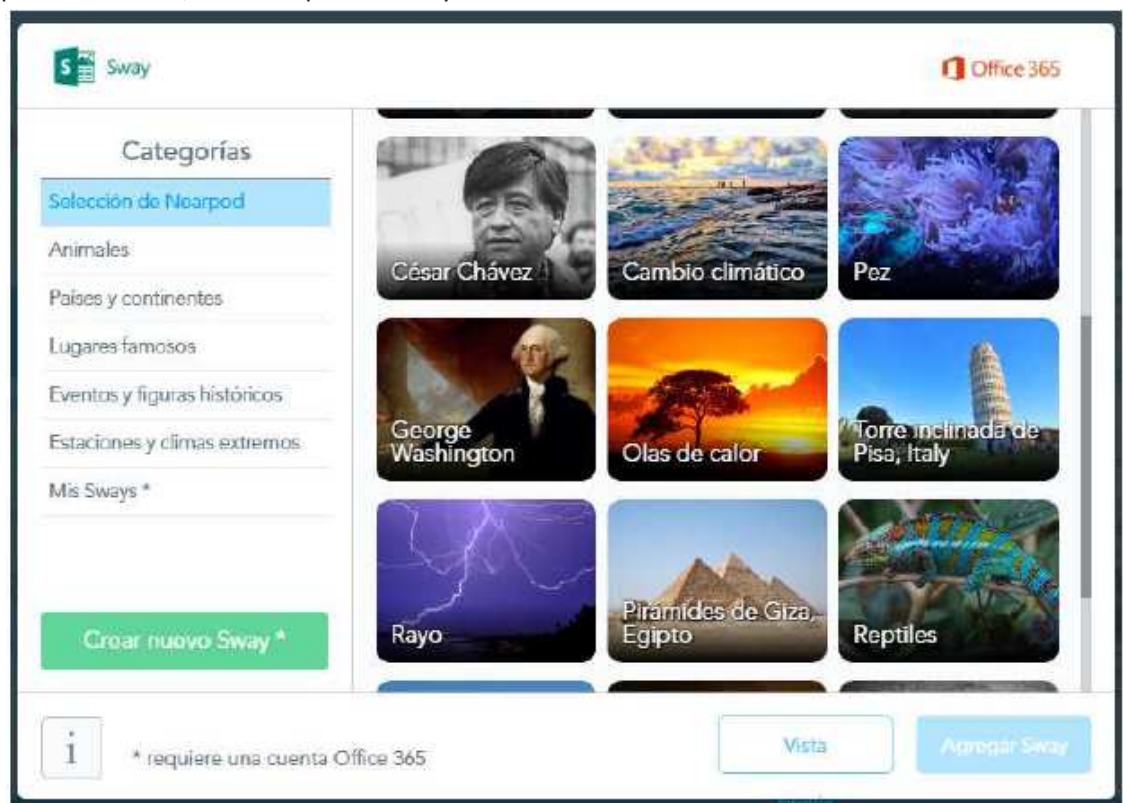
Sway

Office 365

Categorías

Selección de Nearpod

Animales

Países y continentes

Lugares famosos

Eventos y figuras históricos

Estaciones y climas extremos

Mis Sways *

Crear nuevo Sway *

César Chávez

Cambio climático

Pez

George Washington

Olas de calor

Torre inclinada de Pisa, Italy

Rayo

Pirámides de Giza, Egipto

Reptiles

i

* requiere una cuenta Office 365

Vista

Agregar Sway